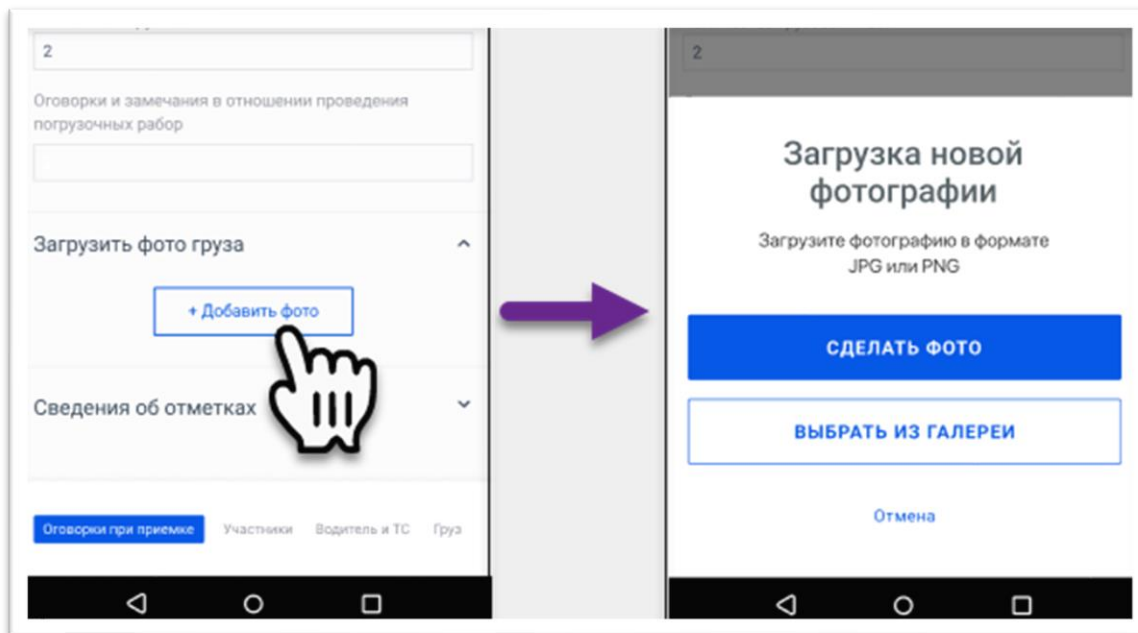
2

Оговорки и замечания в отношении проведения погрузочных рабор

Загрузить фото груза

+ Добавить фото

Сведения об отметках

Оговорки при приемке Участники Водитель и ТС Груз

2

Загрузка новой фотографии

Загрузите фотографию в формате JPG или PNG

СДЕЛАТЬ ФОТО

ВЫБРАТЬ ИЗ ГАЛЕРЕИ

Отмена